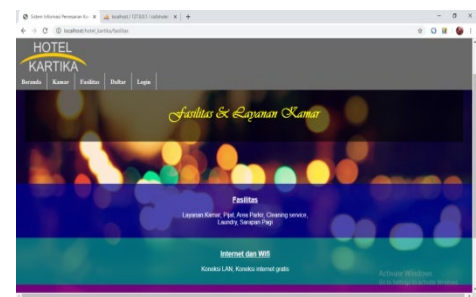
Sistem Informasi Pemesanan Ka ×
localhost / 127.0.0.1 / raddsale ×
+
localhost/hotel_kartika/fasilitas
HOTEL
KARTIKA
Beranda
Kamar
Fasilitas
Daftar
Login
Fasilitas & Layanan Kamar
Fasilitas
Layanan Kamar, Pijat, Area Parkir, Cleaning service, Laundry, Sarapan Pagi
Internet dan Wifi
Koneksi LAN, Koneksi internet gratis
Activate Windows
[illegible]